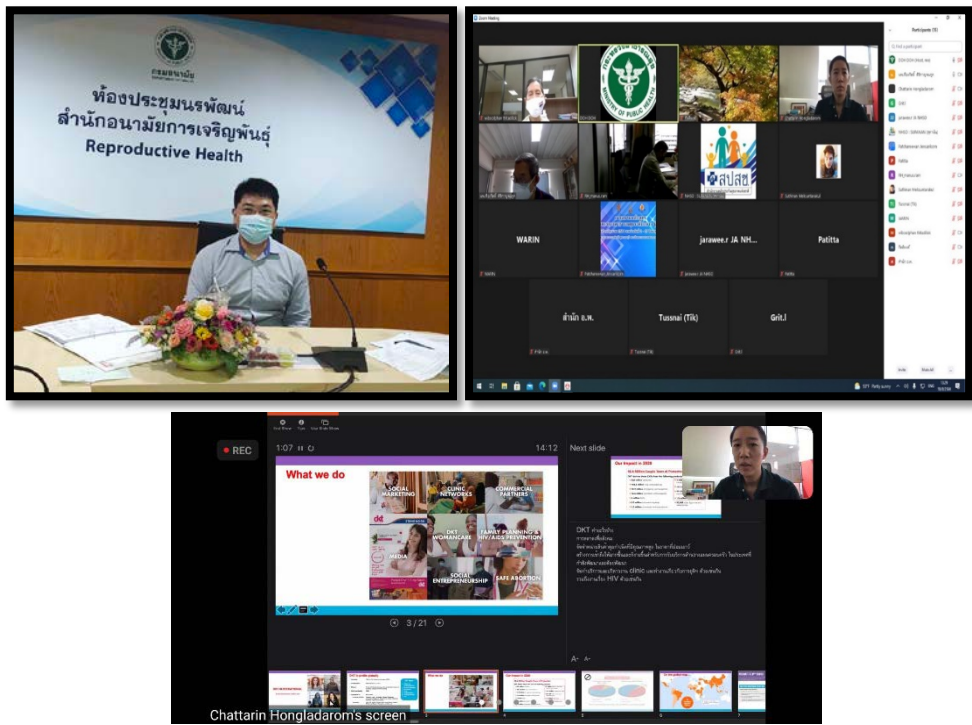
กรมอนามัย

ห้องประชุมนรพัฒน์
สำนักอนามัยการเจริญพันธุ์
Reproductive Health

Zoom Meeting

Participants (15)

กระทรวงสาธารณสุข
MINISTRY OF PUBLIC HEALTH

สปสช

WARIN

jarawee.r JA NH...

Patitta

สำนัก อ.พ.

Tussnai (Tik)

Grit.I

REC

1:07

14:12

Next slide

What we do

SOCIAL MARKETING

CLINIC NETWORKS

COMMERCIAL PARTNERS

MEDIA

DKT WOMANCARE

FAMILY PLANNING & HIV/AIDS PREVENTION

SOCIAL ENTREPRENEURSHIP

SAFE ABORTION

dkt

Our impact in 2020

DKT

HIV

3 / 21

Chattarin Hongladarom's screen